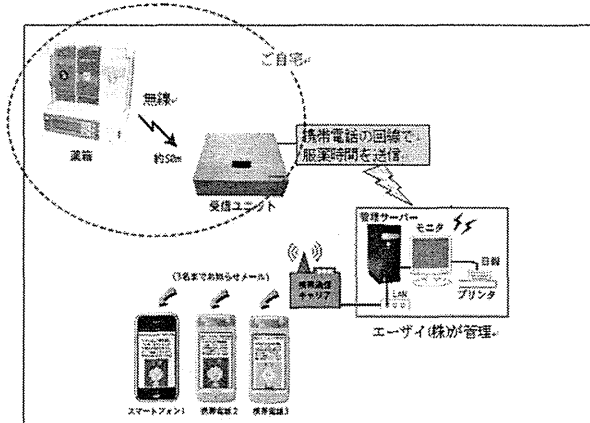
ご自宅

無線

薬箱

約50m

受信ユニット

携帯電話の回線で服薬時間を送信

管理サーバー

モニタ

日報

プリンタ

LAN

携帯通信キャリア

(3名までお知らせメール)

スマートフォン1

携帯電話2

携帯電話3

エーザイ(株)が管理